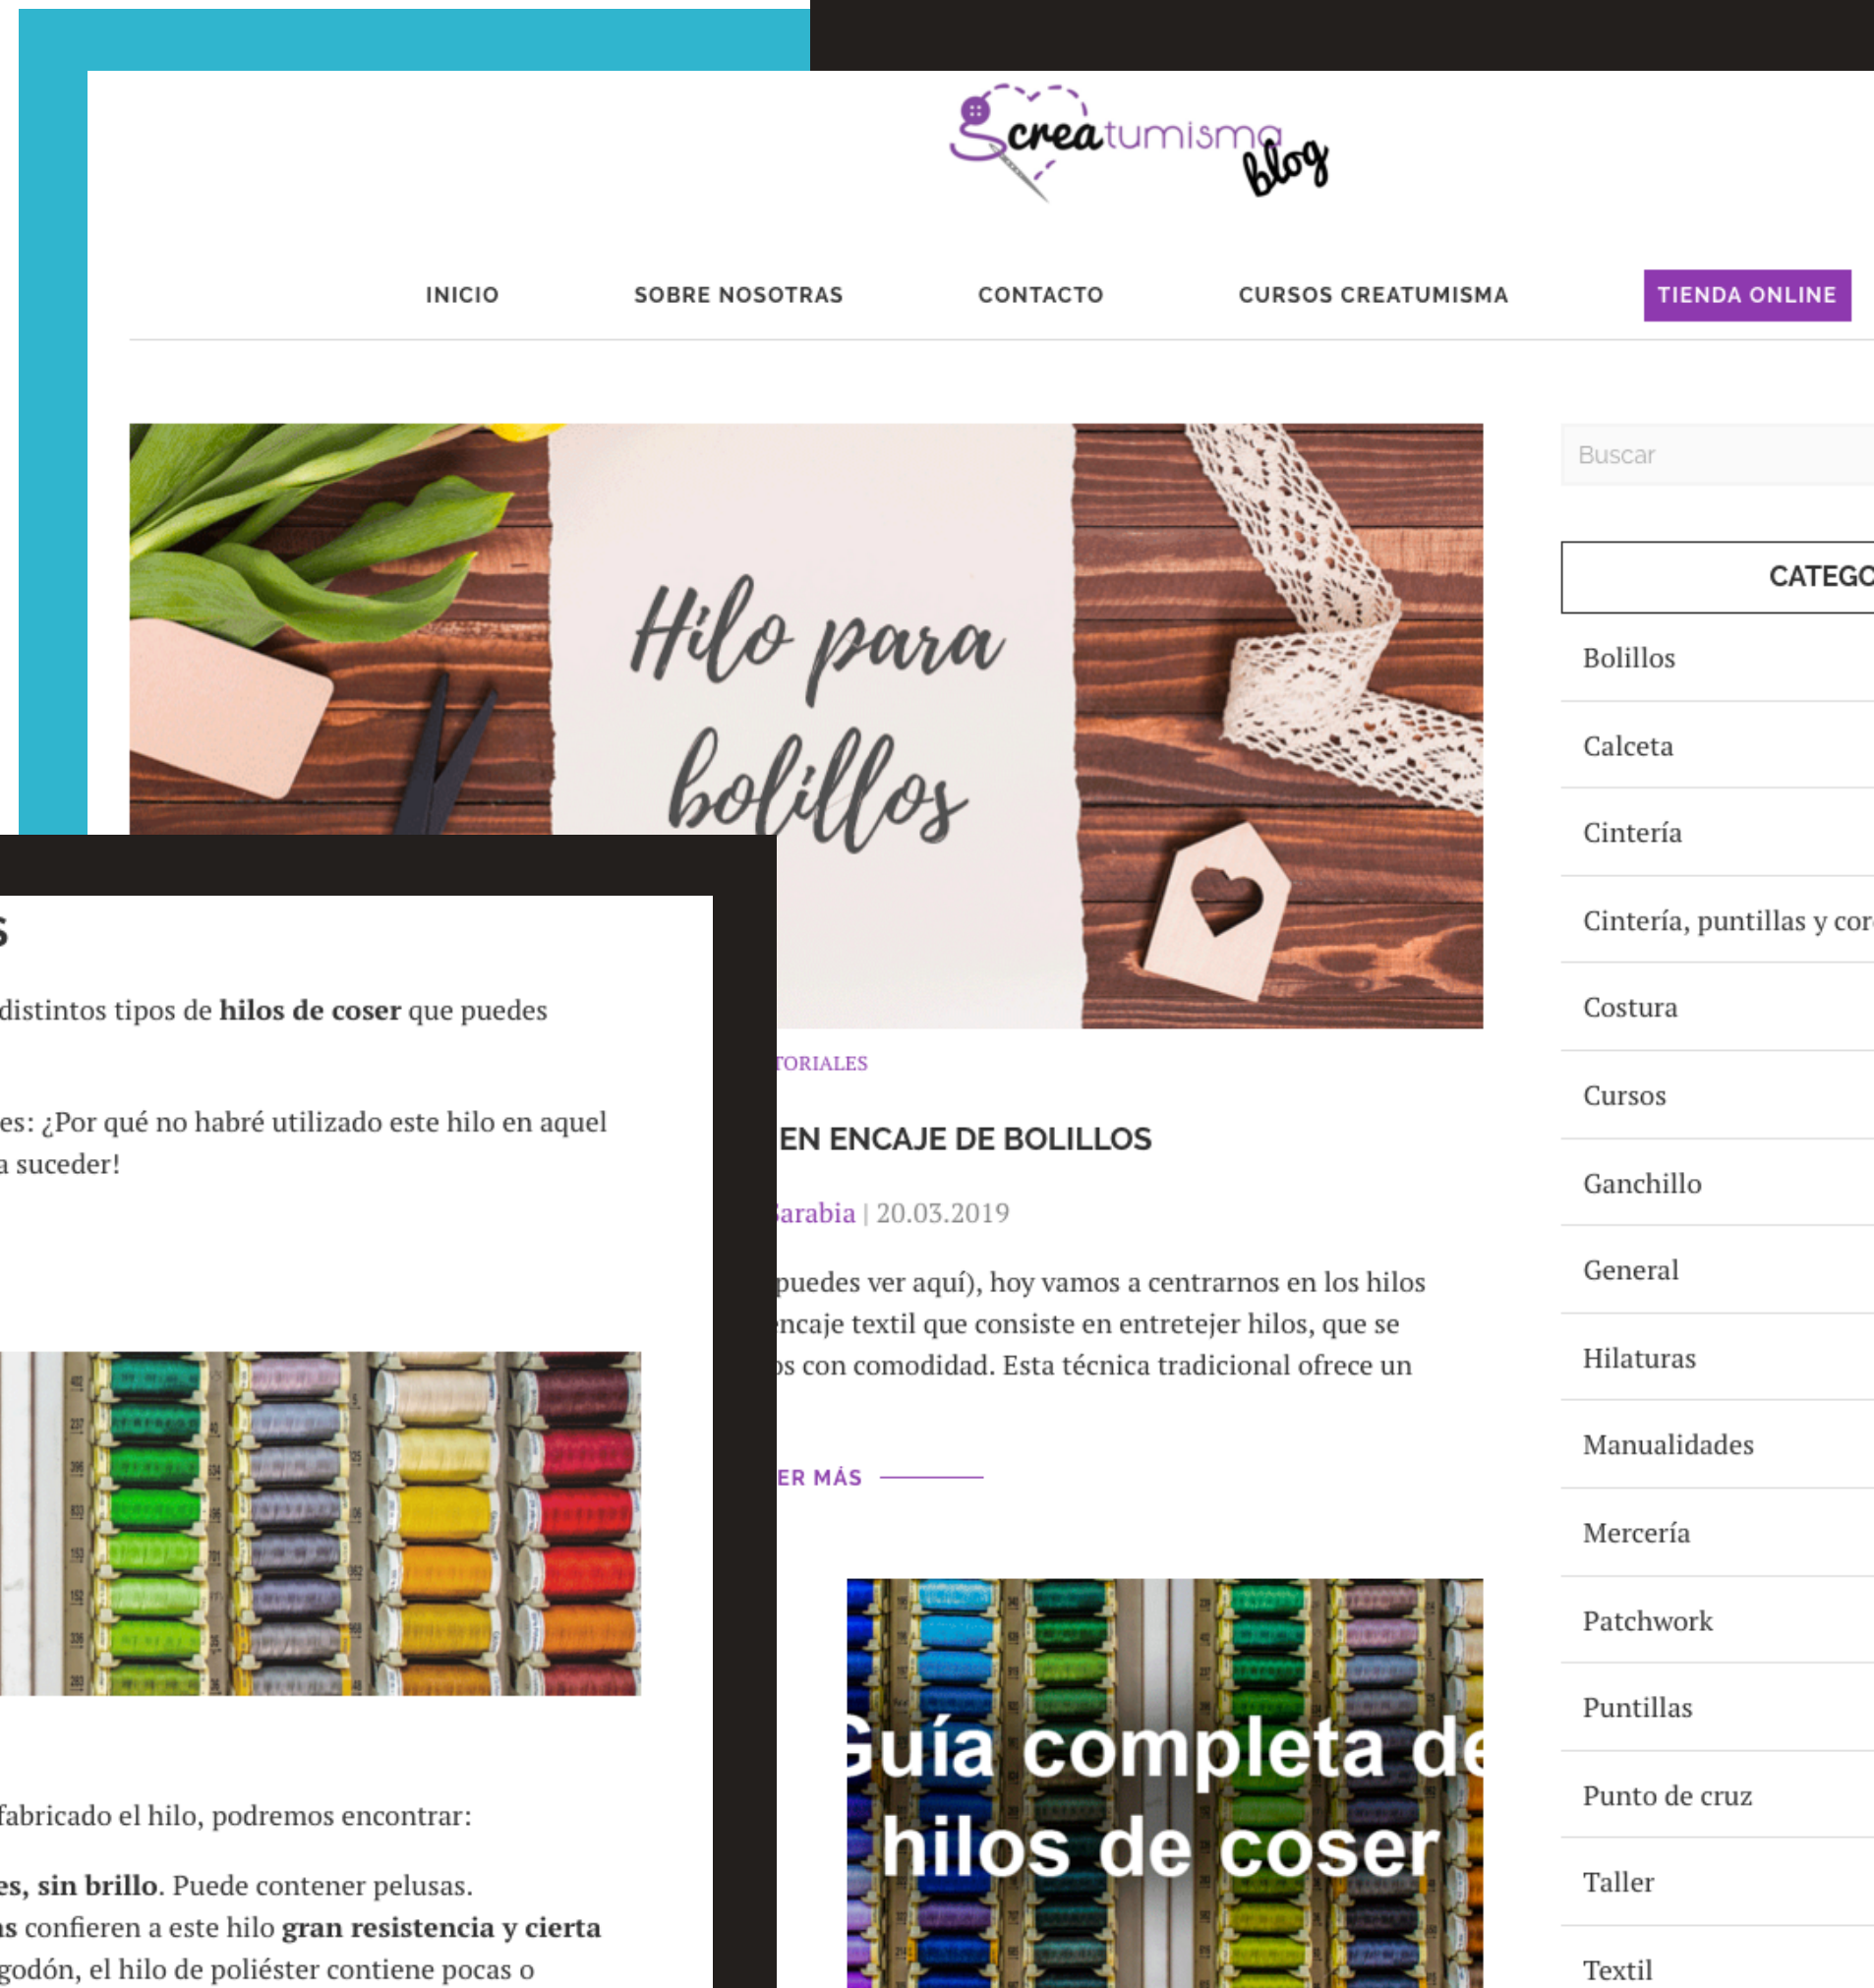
creatumisma blog

INICIO SOBRE NOSOTRAS CONTACTO CURSOS CREATUMISMA TIENDA ONLINE

Hilo para bolillos

TORIALES

EN ENCAJE DE BOLILLOS

arabia | 20.03.2019

puedes ver aquí), hoy vamos a centrarnos en los hilos ncaje textil que consiste en entretejer hilos, que se s con comodidad. Esta técnica tradicional ofrece un

ER MÁS

Guía completa de hilos de coser

Buscar

CATEGO

Bolillos

Calceta

Cintería

Cintería, puntillas y cor

Costura

Cursos

Ganchillo

General

Hilaturas

Manualidades

Mercería

Patchwork

Puntillas

Punto de cruz

Taller

Textil

s

distintos tipos de **hilos de coser** que puedes

es: ¿Por qué no habré utilizado este hilo en aquel a suceder!

fabricado el hilo, podremos encontrar:

**es, sin brillo**. Puede contener pelusas.

s confieren a este hilo **gran resistencia y cierta**

godón, el hilo de poliéster contiene pocas o